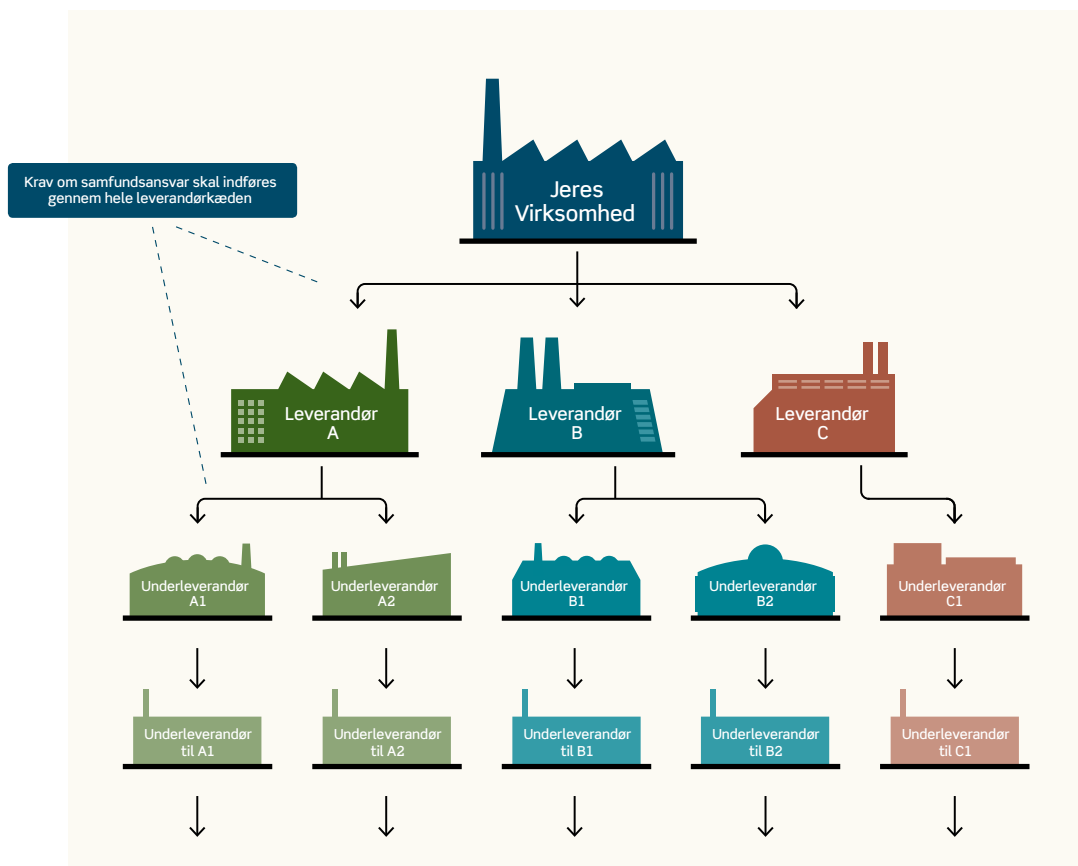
Krav om samfundsansvar skal indføres gennem hele leverandørkæden

Jeres Virksomhed

Leverandør A

Leverandør B

Leverandør C

Underleverandør A1

Underleverandør A2

Underleverandør B1

Underleverandør B2

Underleverandør C1

Underleverandør til A1

Underleverandør til A2

Underleverandør til B1

Underleverandør til B2

Underleverandør til C1